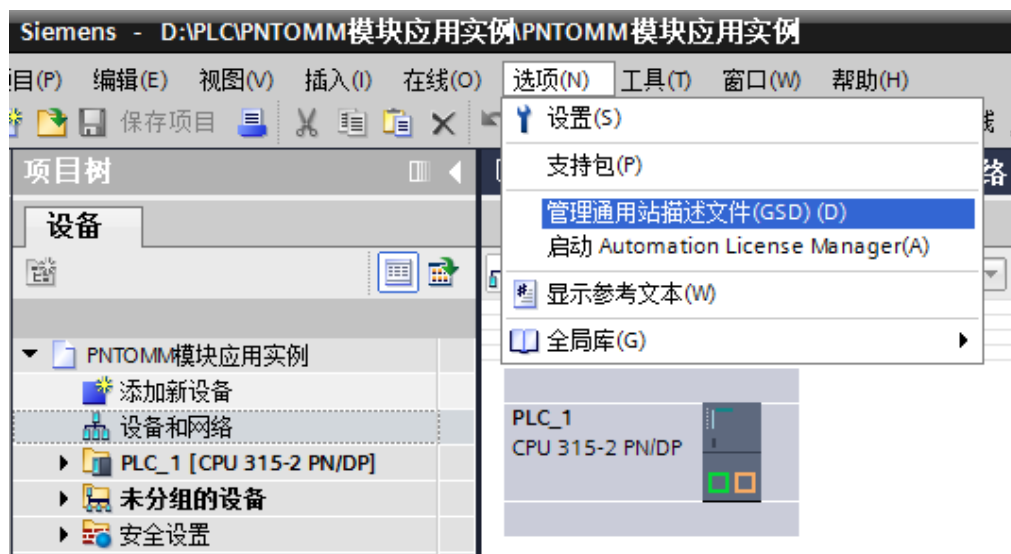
Siemens - D:\PLC\PNTOMM模块应用实例\PNTOMM模块应用实例

目(P) 编辑(E) 视图(V) 插入(I) 在线(O) 选项(N) 工具(T) 窗口(W) 帮助(H)

保存项目

项目树

设备

设置(S)

支持包(P)

管理通用站描述文件(GSD) (D)

启动 Automation License Manager(A)

显示参考文本(W)

全局库(G)

PNTOMM模块应用实例

添加新设备

设备和网络

PLC_1 [CPU 315-2 PN/DP]

未分组的设备

安全设置

PLC_1
CPU 315-2 PN/DP